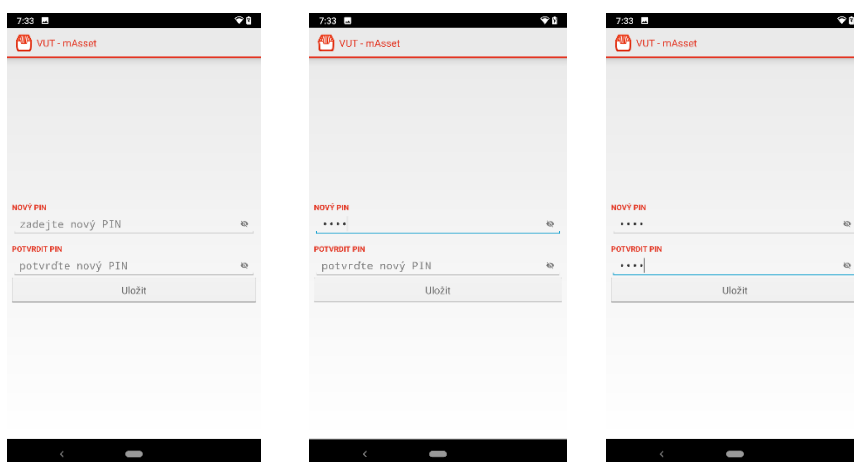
7:33

VUT - mAsset

NOVÝ PIN

zadejte nový PIN

POTVRDIT PIN

potvrďte nový PIN

Uložit

7:33

VUT - mAsset

NOVÝ PIN

••••

POTVRDIT PIN

potvrďte nový PIN

Uložit

7:33

VUT - mAsset

NOVÝ PIN

••••

POTVRDIT PIN

••••

Uložit